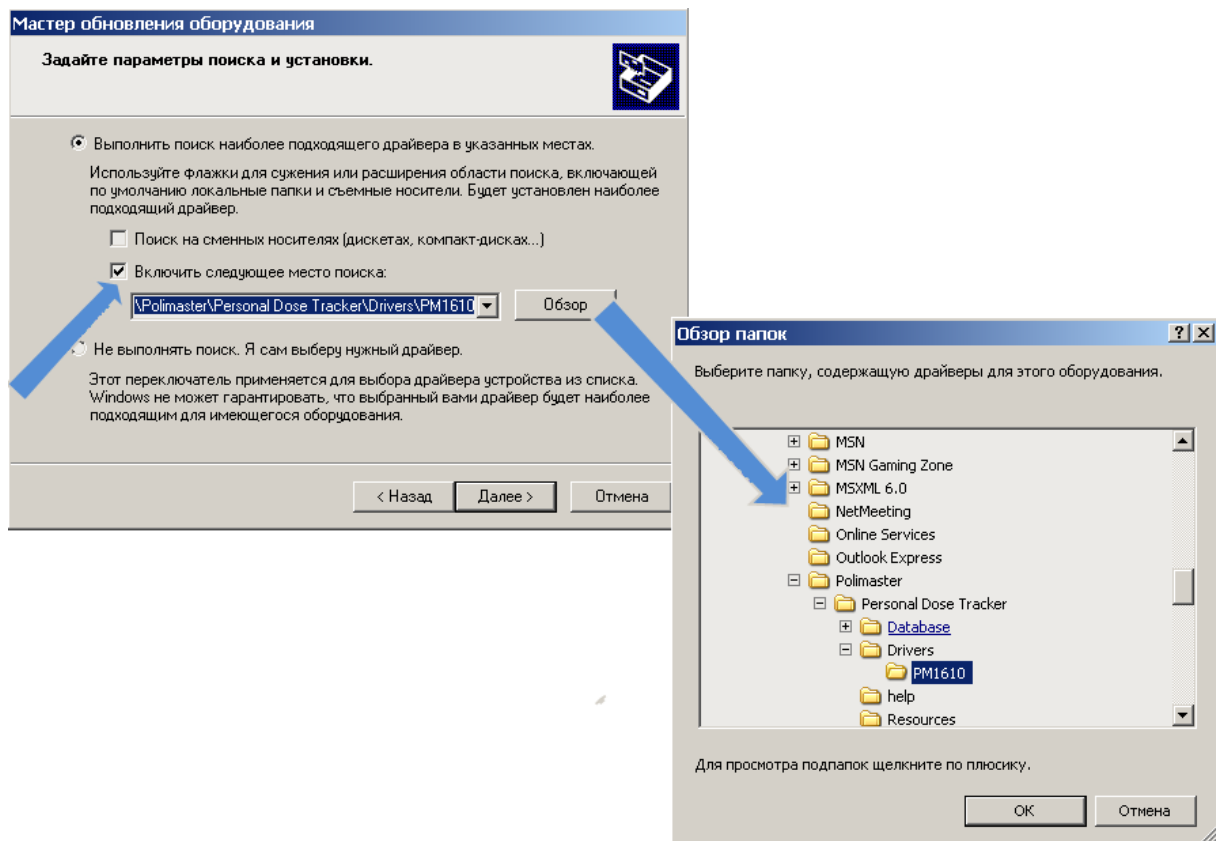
Мастер обновления оборудования

Задайте параметры поиска и установки.

Выполнить поиск наиболее подходящего драйвера в указанных местах.

Используйте флажки для сужения или расширения области поиска, включающей по умолчанию локальные папки и съемные носители. Будет установлен наиболее подходящий драйвер.

Поиск на сменных носителях (дискетах, компакт-дисках...)

Включить следующее место поиска:

\Polimaster\Personal Dose Tracker\Drivers\PM1610

Обзор

Не выполнять поиск. Я сам выберу нужный драйвер.

Этот переключатель применяется для выбора драйвера устройства из списка. Windows не может гарантировать, что выбранный вами драйвер будет наиболее подходящим для имеющегося оборудования.

< Назад

Далее >

Отмена

Обзор папок

?

Выберите папку, содержащую драйверы для этого оборудования.

MSN
MSN Gaming Zone
MSXML 6.0
NetMeeting
Online Services
Outlook Express
Polimaster
Personal Dose Tracker
Database
Drivers
PM1610
help
Resources

Для просмотра подпапок щелкните по плюсику.

OK

Отмена